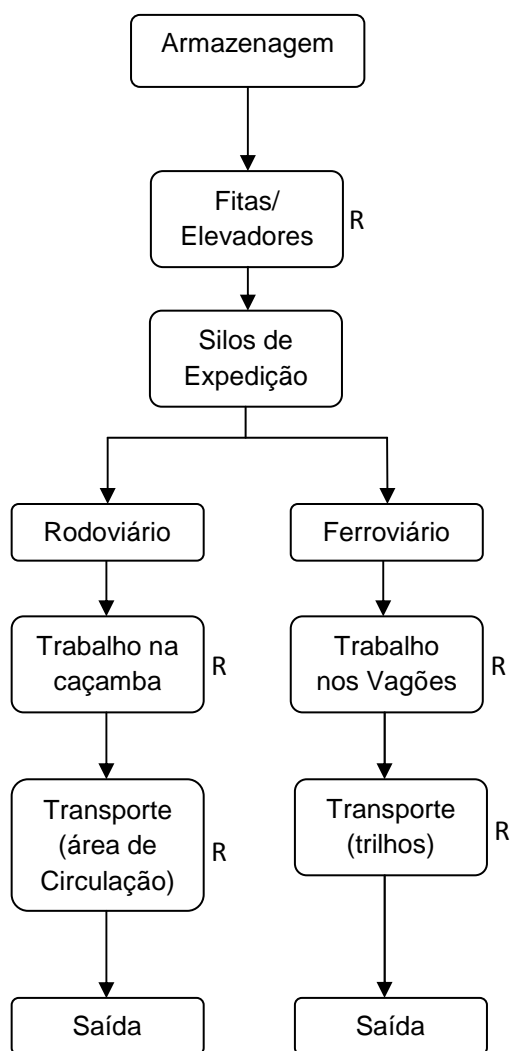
Armazenagem

Fitas/ Elevadores

R

Silos de Expedição

Rodoviário

Ferroviário

Trabalho na caçamba

R

Trabalho nos Vagões

R

Transporte (área de Circulação)

R

Transporte (trilhos)

R

Saída

Saída